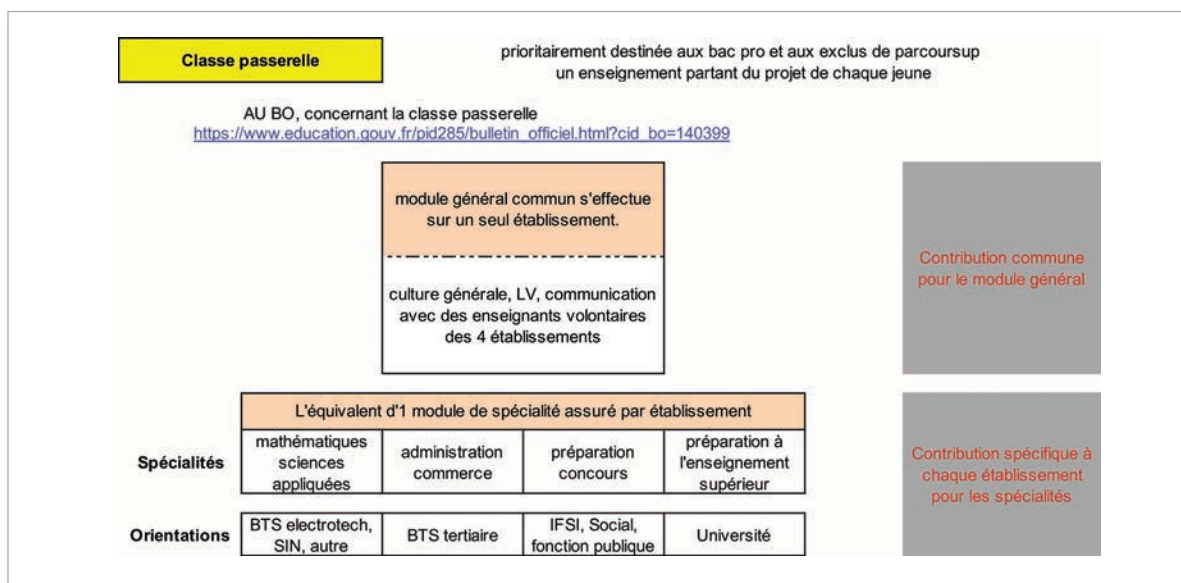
Classe passerelle

prioritairement destinée aux bac pro et aux exclus de parcoursup
un enseignement partant du projet de chaque jeune

AU BO, concernant la classe passerelle
https://www.education.gouv.fr/pid285/bulletin_officiel.html?cid_bo=140399

module général commun s'effectue sur un seul établissement.

culture générale, LV, communication avec des enseignants volontaires des 4 établissements

Contribution commune pour le module général

L'équivalent d'1 module de spécialité assuré par établissement

| | | | | |
|---|---|---|---|---|
| Spécialités | mathématiques sciences appliquées | administration commerce | préparation concours | préparation à l'enseignement supérieur |
| Orientations | BTS electrotech, SIN, autre | BTS tertiaire | IFSI, Social, fonction publique | Université |

Contribution spécifique à chaque établissement pour les spécialités